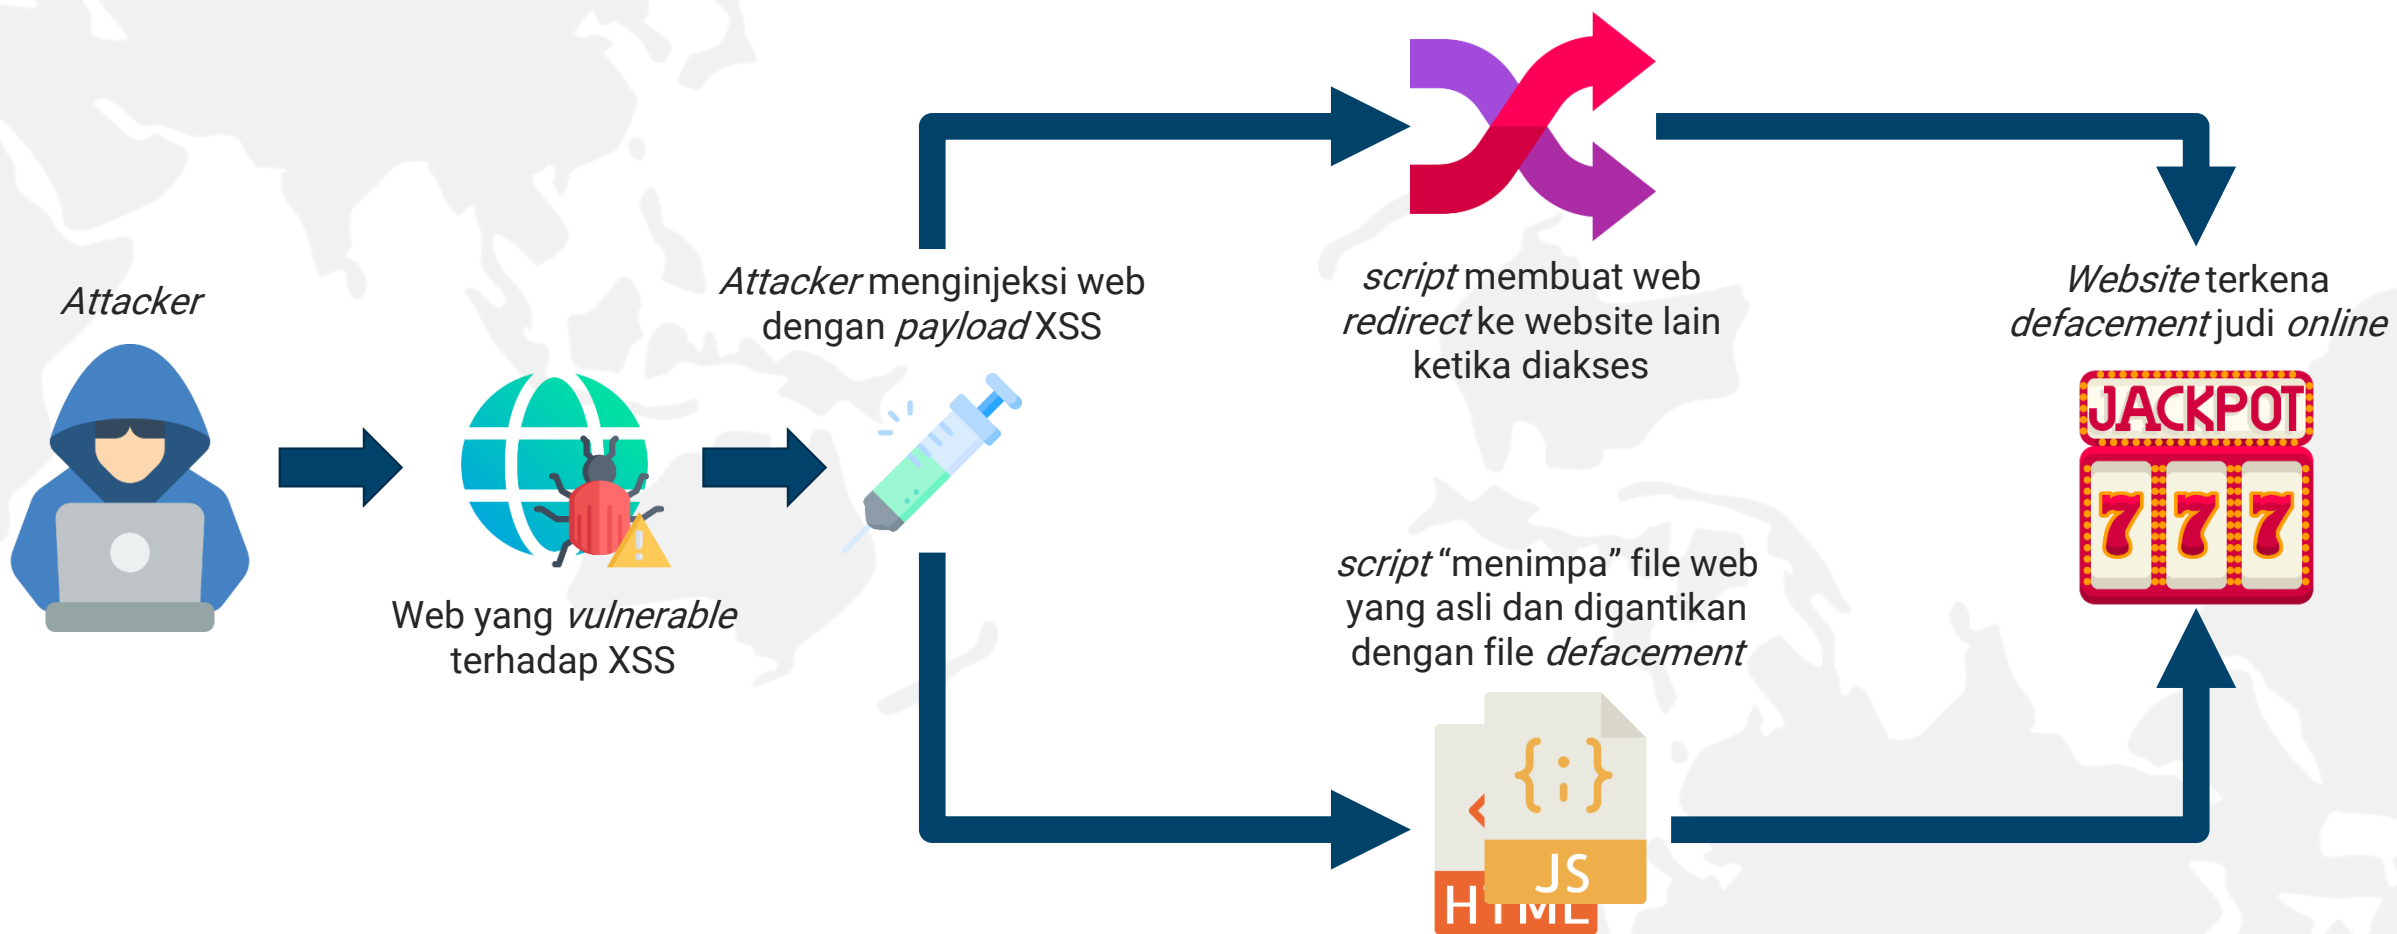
Attacker

Web yang vulnerable terhadap XSS

Attacker menginjeksi web dengan payload XSS

script membuat web redirect ke website lain ketika diakses

Website terkena defacement judi online

JACKPOT

777

script "menimpa" file web yang asli dan digantikan dengan file defacement

{:}

JS

HTML